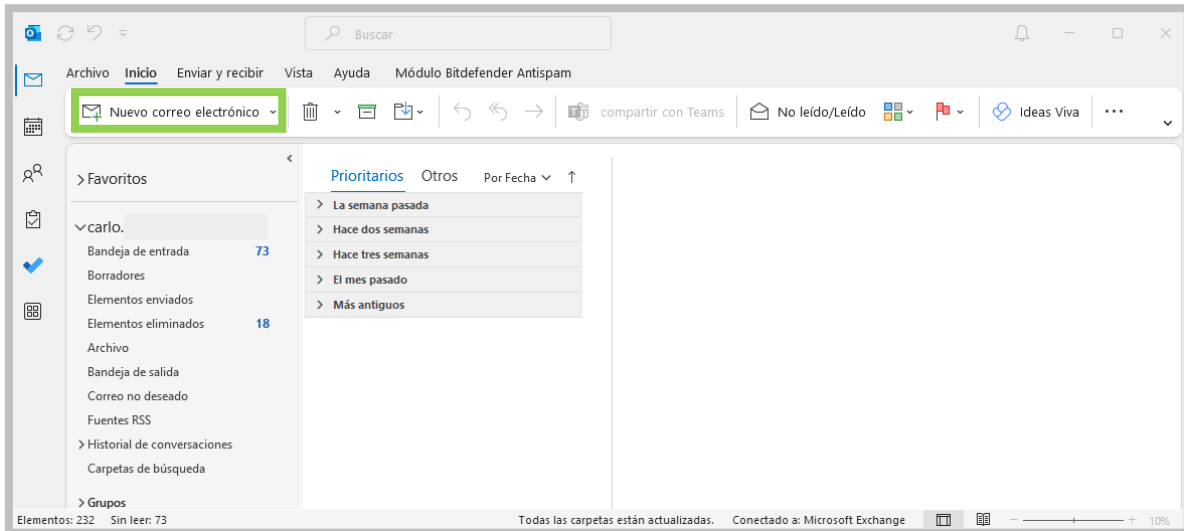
Buscar

Archivo Inicio Enviar y recibir Vista Ayuda Módulo Bitdefender Antispam

Nuevo correo electrónico

compartir con Teams

No leído/Leído

Ideas Viva

> Favoritos

carlo.

Bandeja de entrada 73

Borradores

Elementos enviados

Elementos eliminados 18

Archivo

Bandeja de salida

Correo no deseado

Fuentes RSS

> Historial de conversaciones

Carpetas de búsqueda

> Grupos

Prioritarios Otros Por Fecha

> La semana pasada

> Hace dos semanas

> Hace tres semanas

> El mes pasado

> Más antiguos

Elementos: 232 Sin leer: 73 Todas las carpetas están actualizadas. Conectado a: Microsoft Exchange 10%